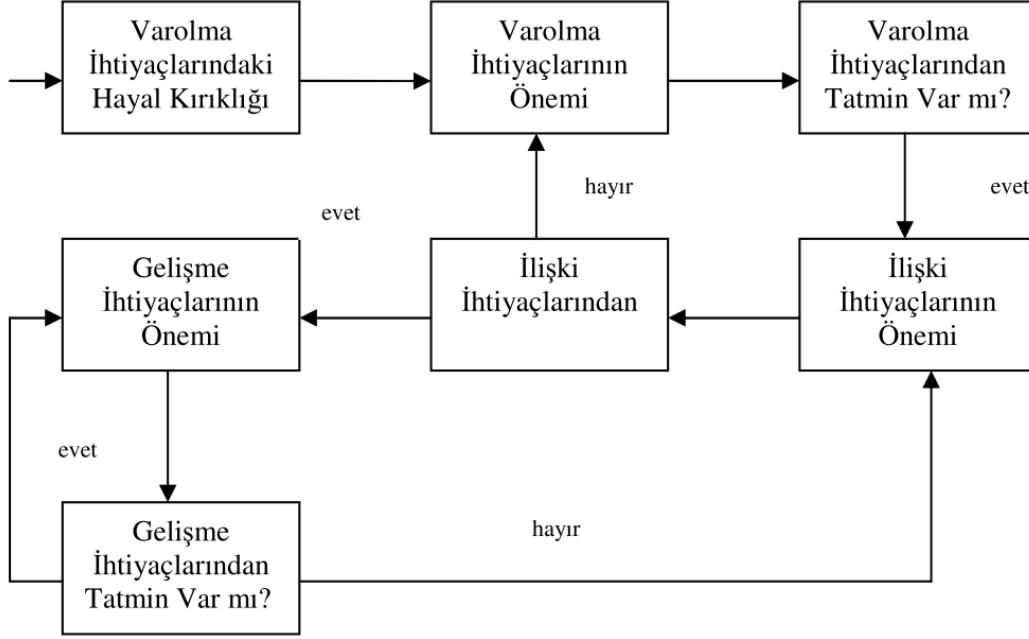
Varolma İhtiyaçlarındaki Hayal Kırıklığı

Varolma İhtiyaçlarının Önemi

Varolma İhtiyaçlarından Tatmin Var mı?

hayır

evet

evet

Gelişme İhtiyaçlarının Önemi

İlişki İhtiyaçlarından

İlişki İhtiyaçlarının Önemi

evet

Gelişme İhtiyaçlarından Tatmin Var mı?

hayır